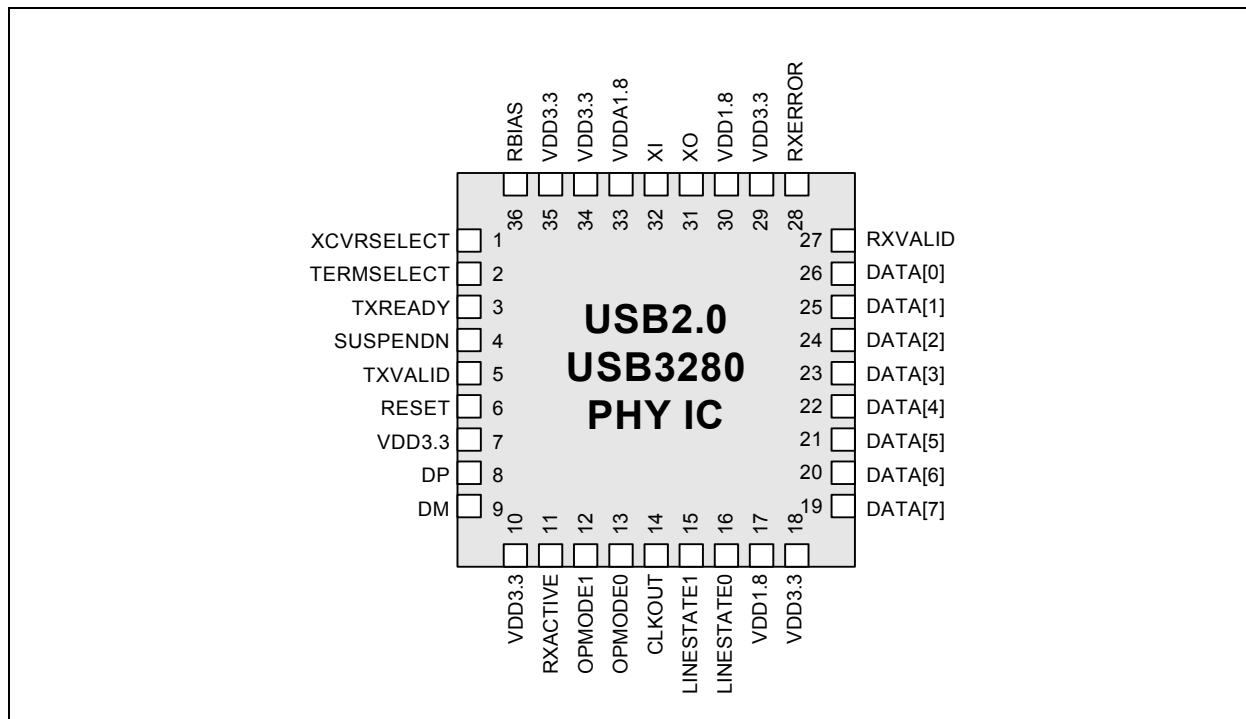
RBIAS VDD3.3 VDD3.3 VDDA1.8 XI XO VDD1.8 VDD3.3 RXERROR

36 35 34 33 32 31 30 29 28

XCVRSELECT 1
TERMSELECT 2
TXREADY 3
SUSPENDN 4
TXVALID 5
RESET 6
VDD3.3 7
DP 8
DM 9

USB2.0
USB3280
PHY IC

27 RXVALID
26 DATA[0]
25 DATA[1]
24 DATA[2]
23 DATA[3]
22 DATA[4]
21 DATA[5]
20 DATA[6]
19 DATA[7]

10 11 12 13 14 15 16 17 18

VDD3.3 RXACTIVE OPMODE1 OPMODE0 CLKOUT LINESTATE1 LINESTATE0 VDD1.8 VDD3.3